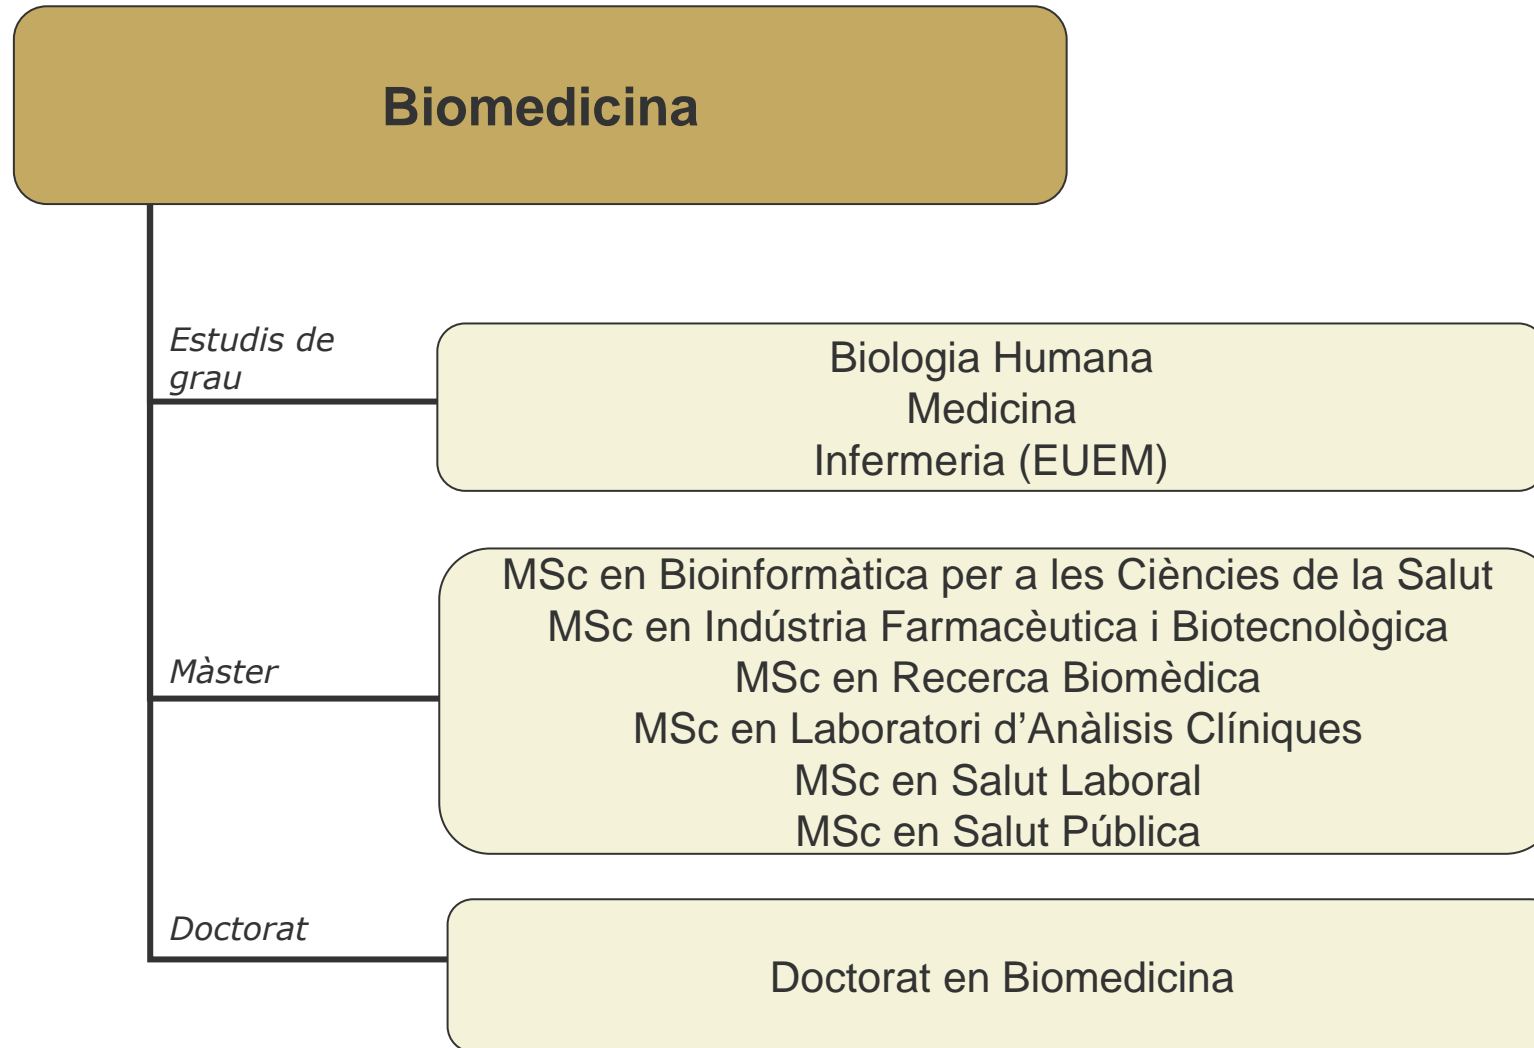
Biomedicina

Estudis de grau

Biologia Humana
Medicina
Infermeria (EUEM)

Màster

MSc en Bioinformàtica per a les Ciències de la Salut
MSc en Indústria Farmacèutica i Biotecnològica
MSc en Recerca Biomèdica
MSc en Laboratori d'Anàlisis Clíniques
MSc en Salut Laboral
MSc en Salut Pública

Doctorat

Doctorat en Biomedicina